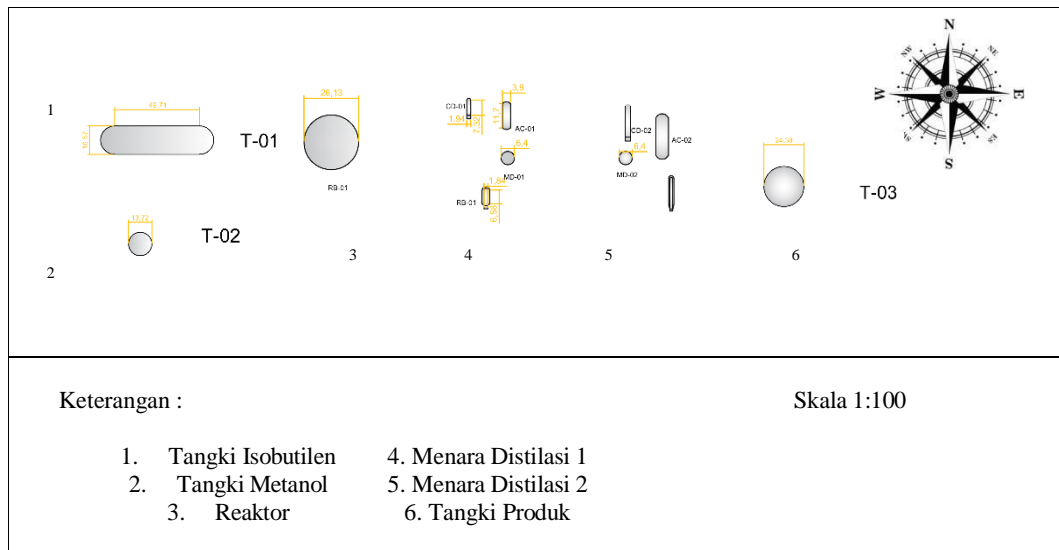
1

48,71

16,57

T-01

26,13

RE-01

CD-01

3,9

1,94

7,2

11,7

AC-01

6,4

MD-01

1,68

RB-01

6,95

CD-02

AC-02

6,4

MD-02

24,39

T-03

N
NE
E
SE
S
SW
W
NW

13,72

T-02

2

3

4

5

6

Keterangan :

Skala 1:100

1. Tangki Isobutilen
2. Tangki Metanol
3. Reaktor

4. Menara Distilasi 1
5. Menara Distilasi 2
6. Tangki Produk